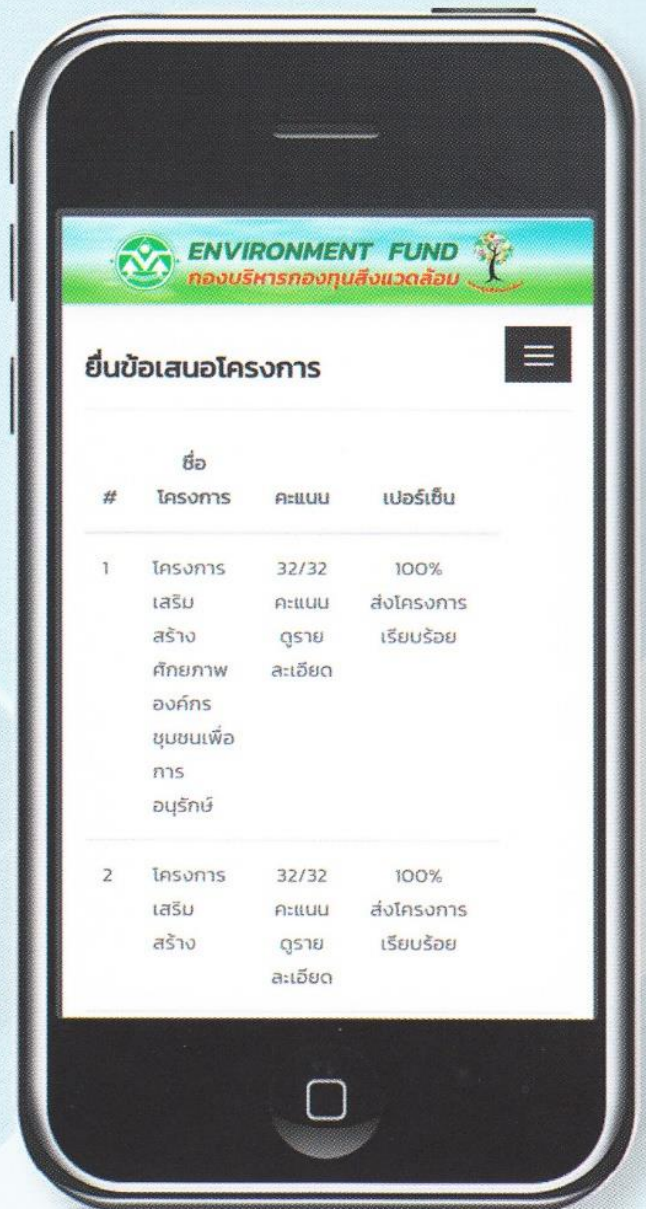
ENVIRONMENT FUND
กองบริหารกองทุนสิ่งแวดล้อม

ยื่นข้อเสนอโครงการ

| # | ชื่อโครงการ | คะแนน | เปอร์เซ็น |
|---|---|---|---|
| 1 | โครงการเสริมสร้างศักยภาพองค์กรชุมชนเพื่อการอนุรักษ์ | 32/32 คะแนน ดูรายละเอียด | 100% ส่งโครงการเรียบร้อย |
| 2 | โครงการเสริมสร้าง | 32/32 คะแนน ดูรายละเอียด | 100% ส่งโครงการเรียบร้อย |